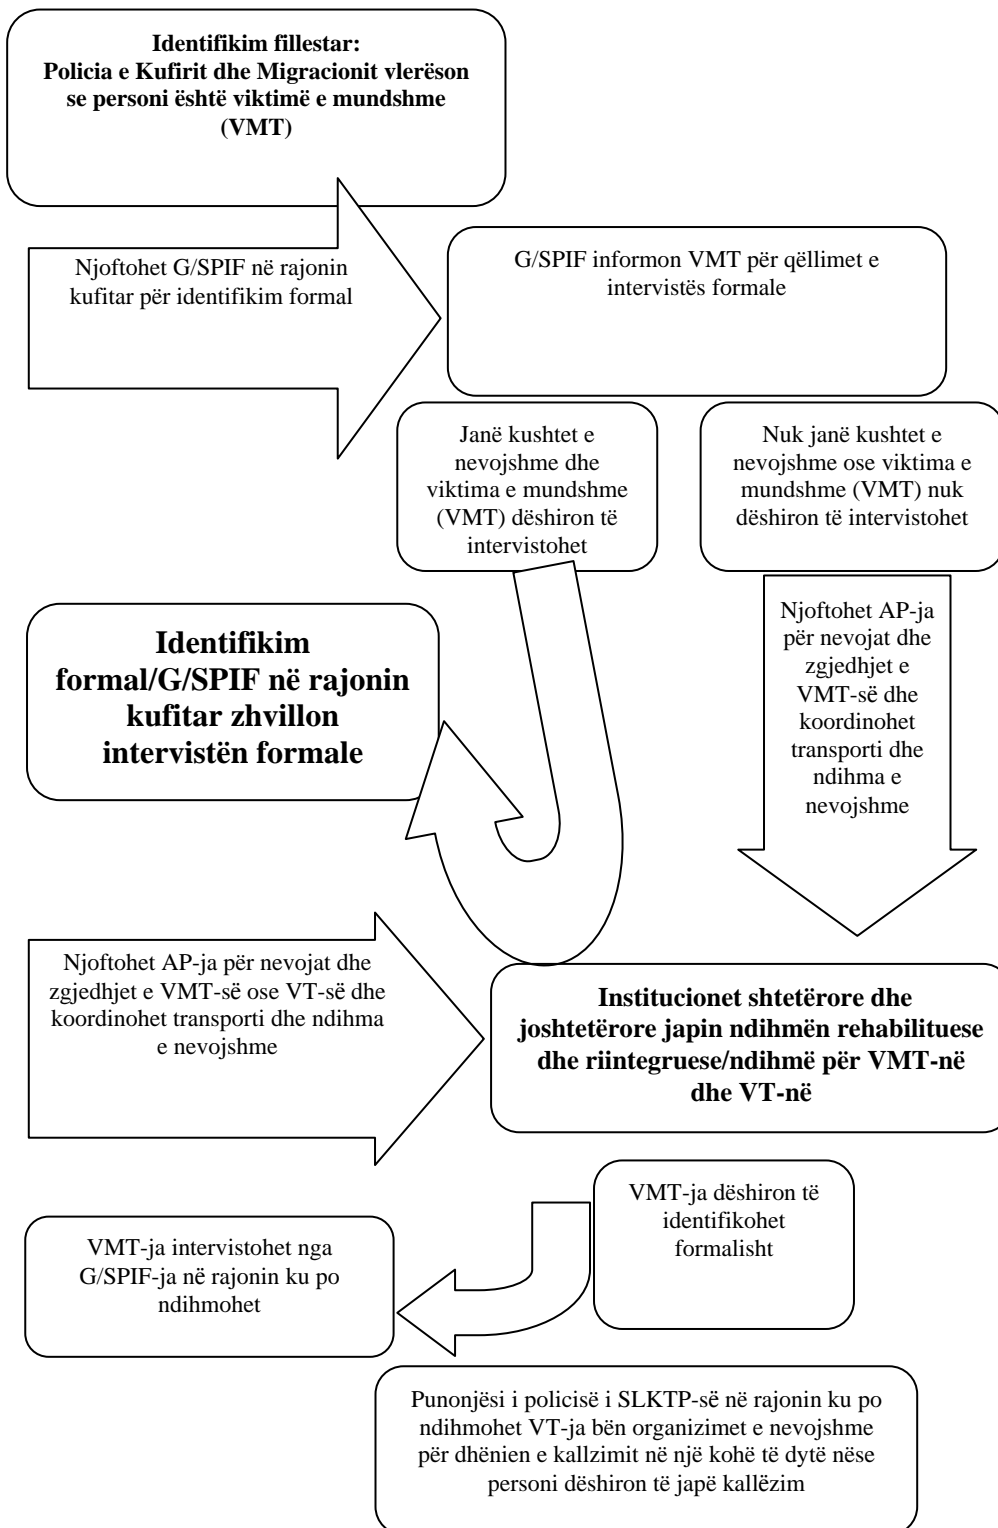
**Identifikim fillestar: Policia e Kufirit dhe Migracionit vlerëson se personi është viktimë e mundshme (VMT)**

Njoftohet G/SPIF në rajonin kufitar për identifikim formal

G/SPIF informon VMT për qëllimet e intervistës formale

Janë kushtet e nevojshme dhe viktima e mundshme (VMT) dëshiron të intervistohet

Nuk janë kushtet e nevojshme ose viktima e mundshme (VMT) nuk dëshiron të intervistohet

**Identifikim formal/G/SPIF në rajonin kufitar zhvillon intervistën formale**

Njoftohet AP-ja për nevojat dhe zgjedhjet e VMT-së dhe koordinohet transporti dhe ndihma e nevojshme

Njoftohet AP-ja për nevojat dhe zgjedhjet e VMT-së ose VT-së dhe koordinohet transporti dhe ndihma e nevojshme

**Institucionet shtetërore dhe joshtetërore japin ndihmën rehabilituese dhe riintegruese/ndihmë për VMT-në dhe VT-në**

VMT-ja dëshiron të identifikohet formalisht

VMT-ja intervistohet nga G/SPIF-ja në rajonin ku po ndihmohet

Punonjësi i policisë i SLKTP-së në rajonin ku po ndihmohet VT-ja bën organizimet e nevojshme për dhënien e kallzimit në një kohë të dytë nëse personi dëshiron të japë kallëzim